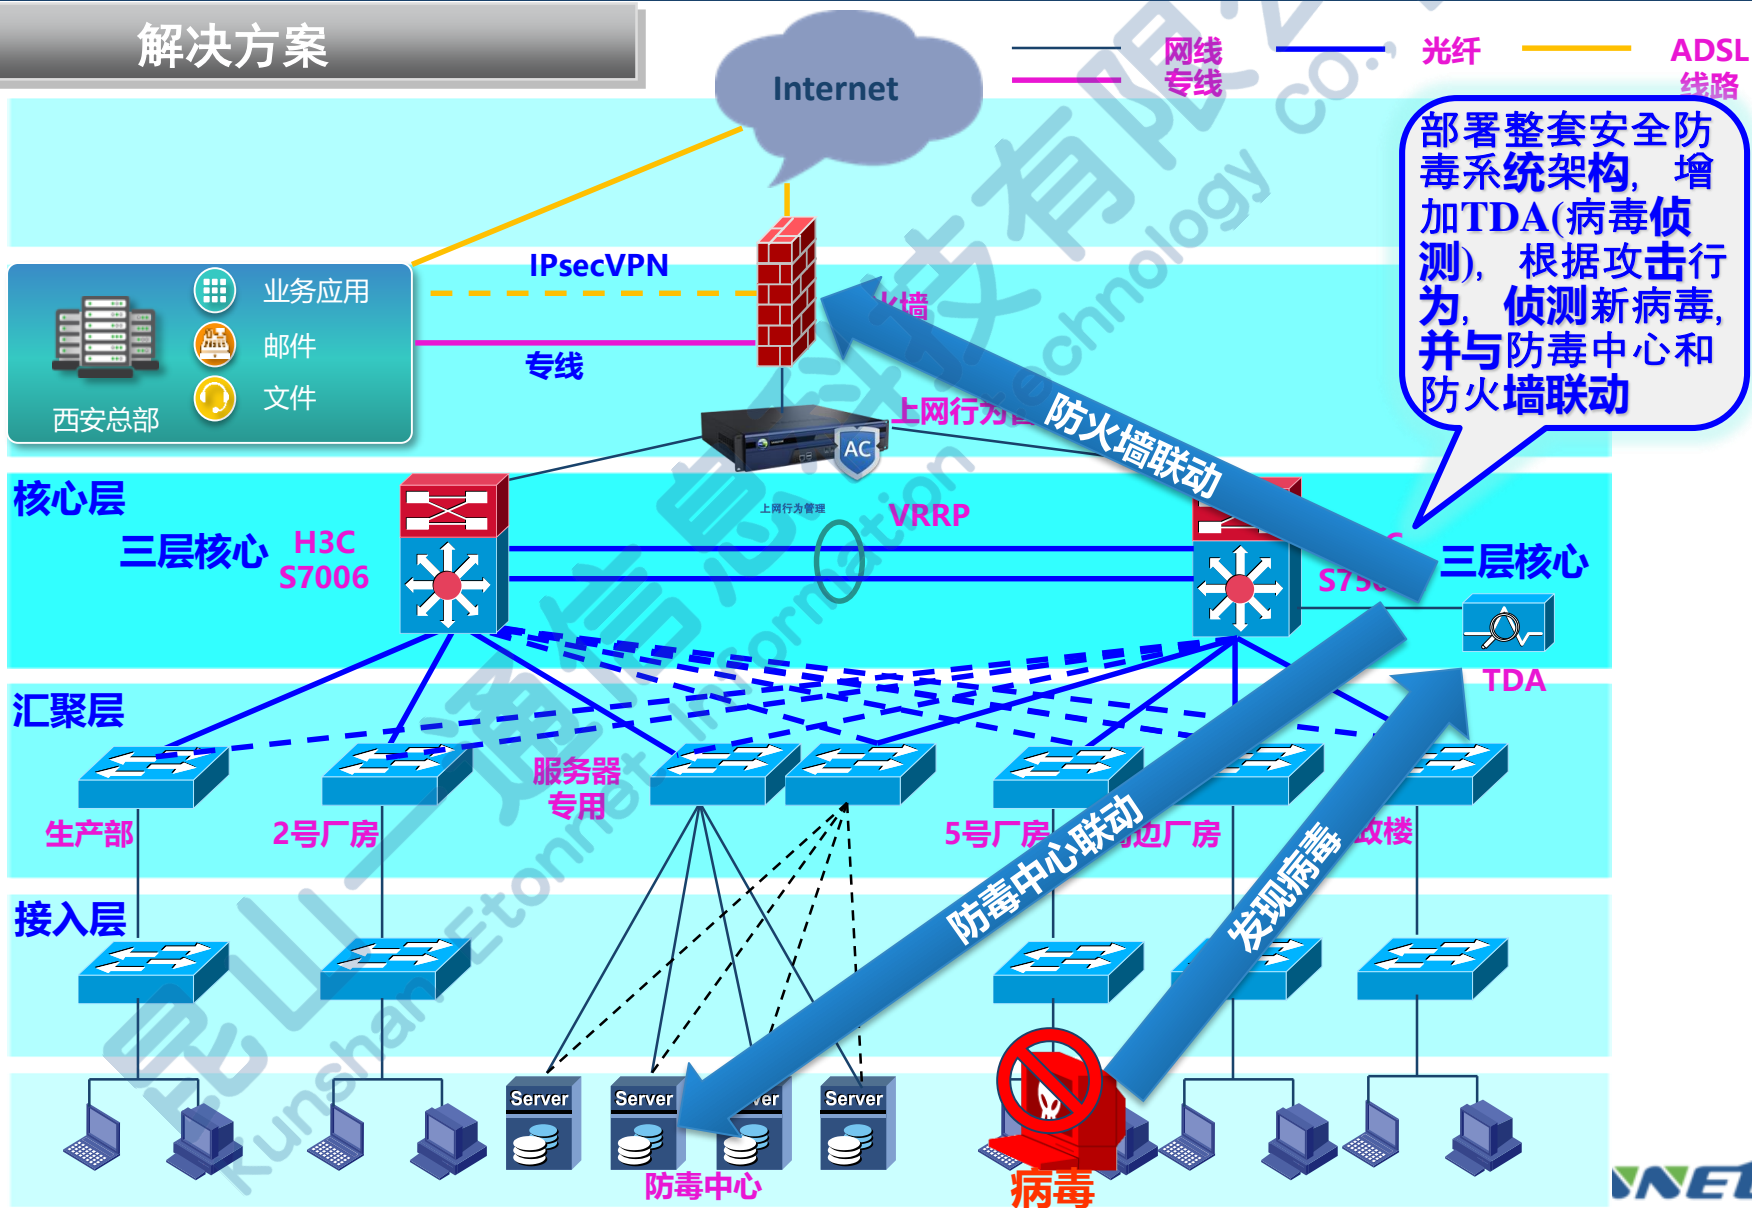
解决方案

Internet

网线 专线 光纤 ADSL 线路

部署整套安全防毒系统架构，增加TDA(病毒侦测)，根据攻击行为，侦测新病毒，并与防毒中心和防火墙联动

IPsecVPN

业务应用
邮件
文件
西安总部

专线

火墙

上网行为管

防火墙联动

AC

上网行为管理

VRRP

核心层

三层核心 H3C S7006

S75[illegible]

三层核心

TDA

汇聚层

服务器专用

生产部 2号厂房 5号厂房 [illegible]边厂房 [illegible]政楼

防毒中心联动

发现病毒

接入层

Server Server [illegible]ver Server

防毒中心

病毒

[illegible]NET